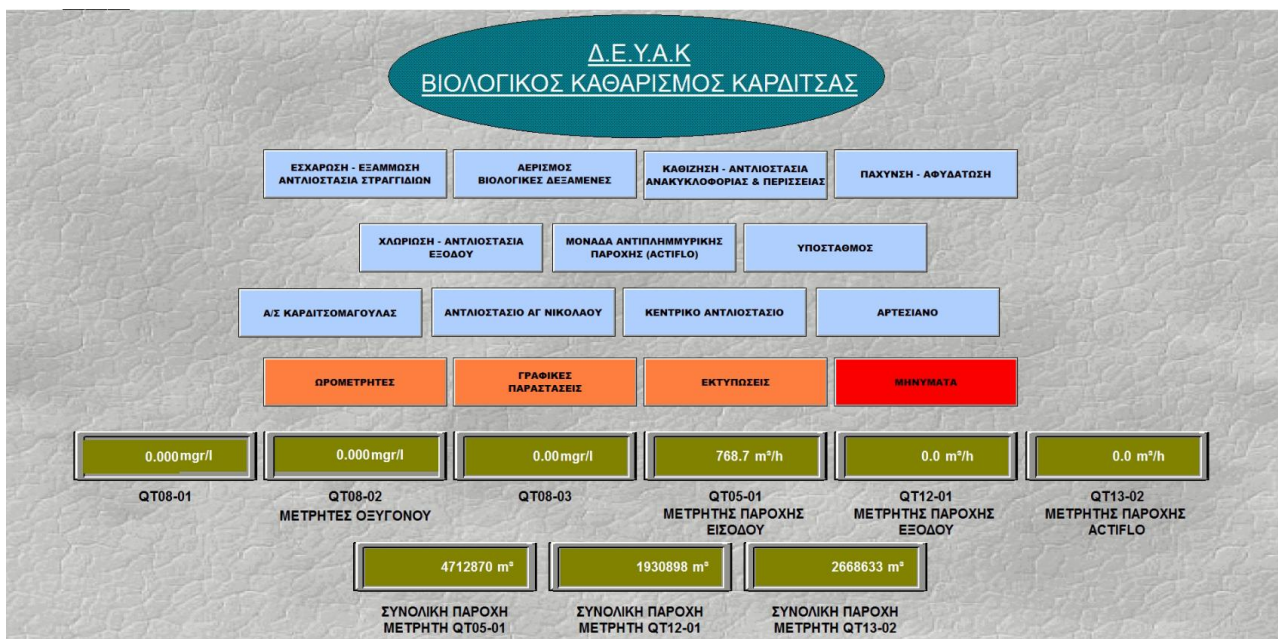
Δ.Ε.Υ.Α.Κ
ΒΙΟΛΟΓΙΚΟΣ ΚΑΘΑΡΙΣΜΟΣ ΚΑΡΔΙΤΣΑΣ

ΕΣΧΑΡΩΣΗ - ΕΞΑΜΜΩΣΗ ΑΝΤΛΙΟΣΤΑΣΙΑ ΣΤΡΑΓΓΙΔΙΩΝ

ΑΕΡΙΣΜΟΣ ΒΙΟΛΟΓΙΚΕΣ ΔΕΞΑΜΕΝΕΣ

ΚΑΘΙΖΗΣΗ - ΑΝΤΛΙΟΣΤΑΣΙΑ ΑΝΑΚΥΚΛΟΦΟΡΙΑΣ & ΠΕΡΙΣΣΕΙΑΣ

ΠΑΧΥΝΣΗ - ΑΦΥΔΑΤΩΣΗ

ΧΛΩΡΙΩΣΗ - ΑΝΤΛΙΟΣΤΑΣΙΑ ΕΞΟΔΟΥ

ΜΟΝΑΔΑ ΑΝΤΙΠΛΗΜΜΥΡΙΚΗΣ ΠΑΡΟΧΗΣ (ACTIFLO)

ΥΠΟΣΤΑΘΜΟΣ

Α/Σ ΚΑΡΔΙΤΣΟΜΑΓΟΥΛΑΣ

ΑΝΤΛΙΟΣΤΑΣΙΟ ΑΓ ΝΙΚΟΛΑΟΥ

ΚΕΝΤΡΙΚΟ ΑΝΤΛΙΟΣΤΑΣΙΟ

ΑΡΤΕΣΙΑΝΟ

ΩΡΟΜΕΤΡΗΤΕΣ

ΓΡΑΦΙΚΕΣ ΠΑΡΑΣΤΑΣΕΙΣ

ΕΚΤΥΠΩΣΕΙΣ

ΜΗΝΥΜΑΤΑ

0.000 mgr/l
QT08-01

0.000 mgr/l
QT08-02
ΜΕΤΡΗΤΕΣ ΟΞΥΓΟΝΟΥ

0.00 mgr/l
QT08-03

768.7 m³/h
QT05-01
ΜΕΤΡΗΤΗΣ ΠΑΡΟΧΗΣ ΕΙΣΟΔΟΥ

0.0 m³/h
QT12-01
ΜΕΤΡΗΤΗΣ ΠΑΡΟΧΗΣ ΕΞΟΔΟΥ

0.0 m³/h
QT13-02
ΜΕΤΡΗΤΗΣ ΠΑΡΟΧΗΣ ACTIFLO

4712870 m³
ΣΥΝΟΛΙΚΗ ΠΑΡΟΧΗ ΜΕΤΡΗΤΗ QT05-01

1930898 m³
ΣΥΝΟΛΙΚΗ ΠΑΡΟΧΗ ΜΕΤΡΗΤΗ QT12-01

2668633 m³
ΣΥΝΟΛΙΚΗ ΠΑΡΟΧΗ ΜΕΤΡΗΤΗ QT13-02